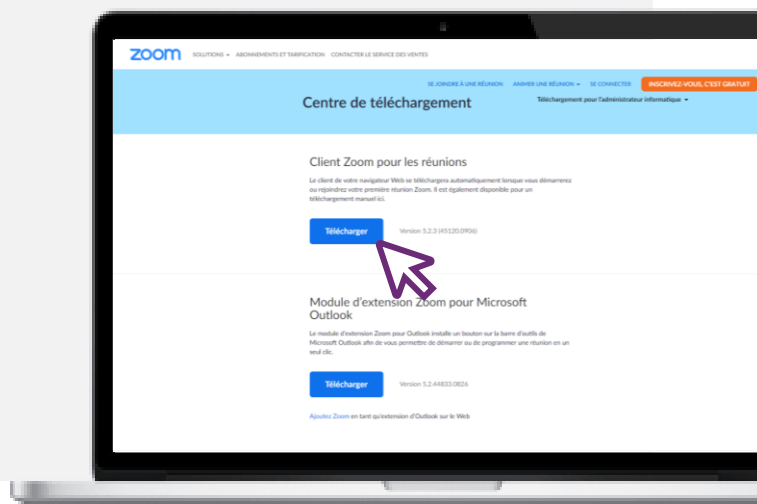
zoom SOLUTIONS ▾ ABONNEMENTS ET TARIFICATION CONTACTER LE SERVICE DES VENTES

SE JOINDRE À UNE RÉUNION ANIMER UNE RÉUNION ▾ SE CONNECTER INSCRIVEZ-VOUS, C'EST GRATUIT

Centre de téléchargement

Téléchargement pour l'administrateur informatique ▾

Client Zoom pour les réunions

Le client de votre navigateur Web se téléchargera automatiquement lorsque vous démarrerez ou rejoindrez votre première réunion Zoom. Il est également disponible pour un téléchargement manuel ici.

Télécharger

Version 5.2.3 (45120.0906)

Module d'extension Zoom pour Microsoft Outlook

Le module d'extension Zoom pour Outlook installe un bouton sur la barre d'outils de Microsoft Outlook afin de vous permettre de démarrer ou de programmer une réunion en un seul clic.

Télécharger

Version 5.2.44833.0826

Ajoutez Zoom en tant qu'extension d'Outlook sur le Web